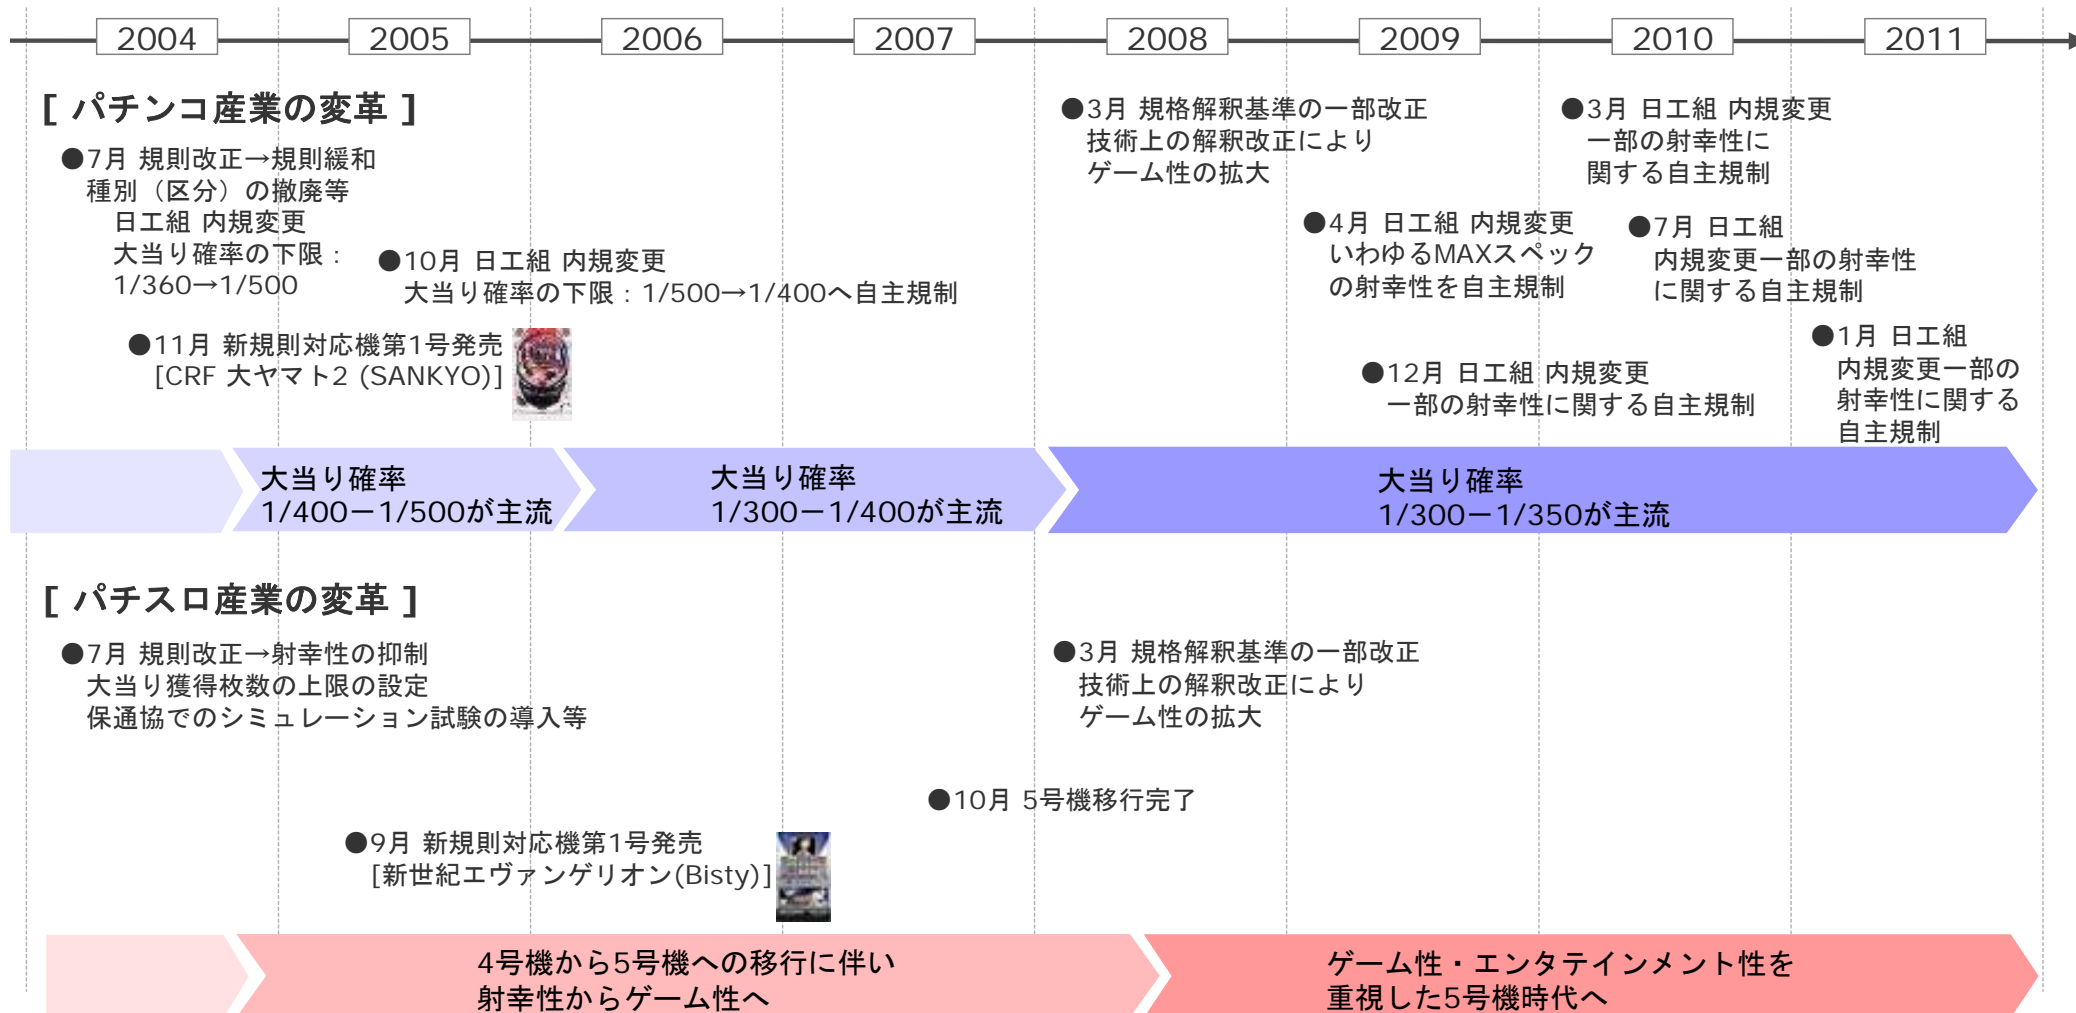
2004 2005 2006 2007 2008 2009 2010 2011

[ パチンコ産業の変革 ]

●7月 規則改正→規則緩和
種別（区分）の撤廃等
日工組 内規変更
大当り確率の下限：
1/360→1/500

●10月 日工組 内規変更
大当り確率の下限：1/500→1/400へ自主規制

●11月 新規則対応機第1号発売
[CRF 大ヤマト2 (SANKYO)]

●3月 規格解釈基準の一部改正
技術上の解釈改正により
ゲーム性の拡大

●4月 日工組 内規変更
いわゆるMAXスペック
の射幸性を自主規制

●12月 日工組 内規変更
一部の射幸性に関する自主規制

●3月 日工組 内規変更
一部の射幸性に
関する自主規制

●7月 日工組
内規変更一部の射幸性
に関する自主規制

●1月 日工組
内規変更一部の
射幸性に関する
自主規制

大当り確率
1/400ー1/500が主流

大当り確率
1/300ー1/400が主流

大当り確率
1/300ー1/350が主流

[ パチスロ産業の変革 ]

●7月 規則改正→射幸性の抑制
大当り獲得枚数の上限の設定
保通協でのシミュレーション試験の導入等

●3月 規格解釈基準の一部改正
技術上の解釈改正により
ゲーム性の拡大

●10月 5号機移行完了

●9月 新規則対応機第1号発売
[新世紀エヴァンゲリオン(Bisty)]

4号機から5号機への移行に伴い
射幸性からゲーム性へ

ゲーム性・エンタテインメント性を
重視した5号機時代へ